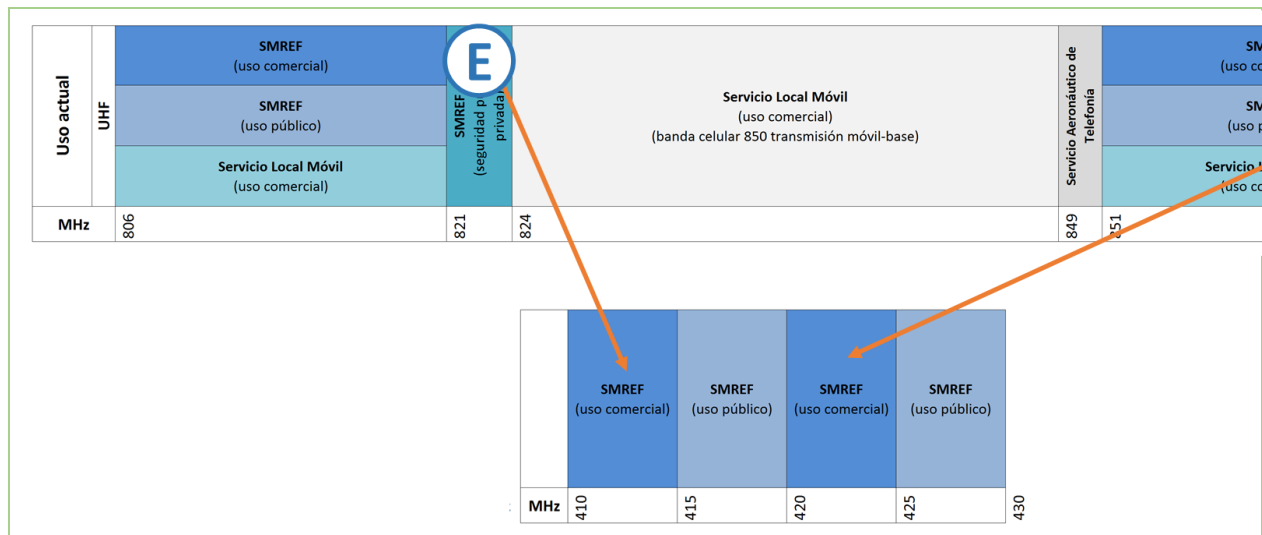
Uso actual

UHF

SMREF
(uso comercial)

SMREF
(uso público)

Servicio Local Móvil
(uso comercial)

SMREF
(seguridad p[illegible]
privada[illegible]

E

Servicio Local Móvil
(uso comercial)
(banda celular 850 transmisión móvil-base)

Servicio Aeronáutico de Telefonía

SM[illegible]
(uso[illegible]

SM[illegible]
(uso p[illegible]

Servicio L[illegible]
(uso co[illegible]

| MHz | 806 | 821 | 824 | 849 | 851 |
|---|---|---|---|---|---|

SMREF
(uso comercial)

SMREF
(uso público)

SMREF
(uso comercial)

SMREF
(uso público)

| MHz | 410 | 415 | 420 | 425 | 430 |
|---|---|---|---|---|---|